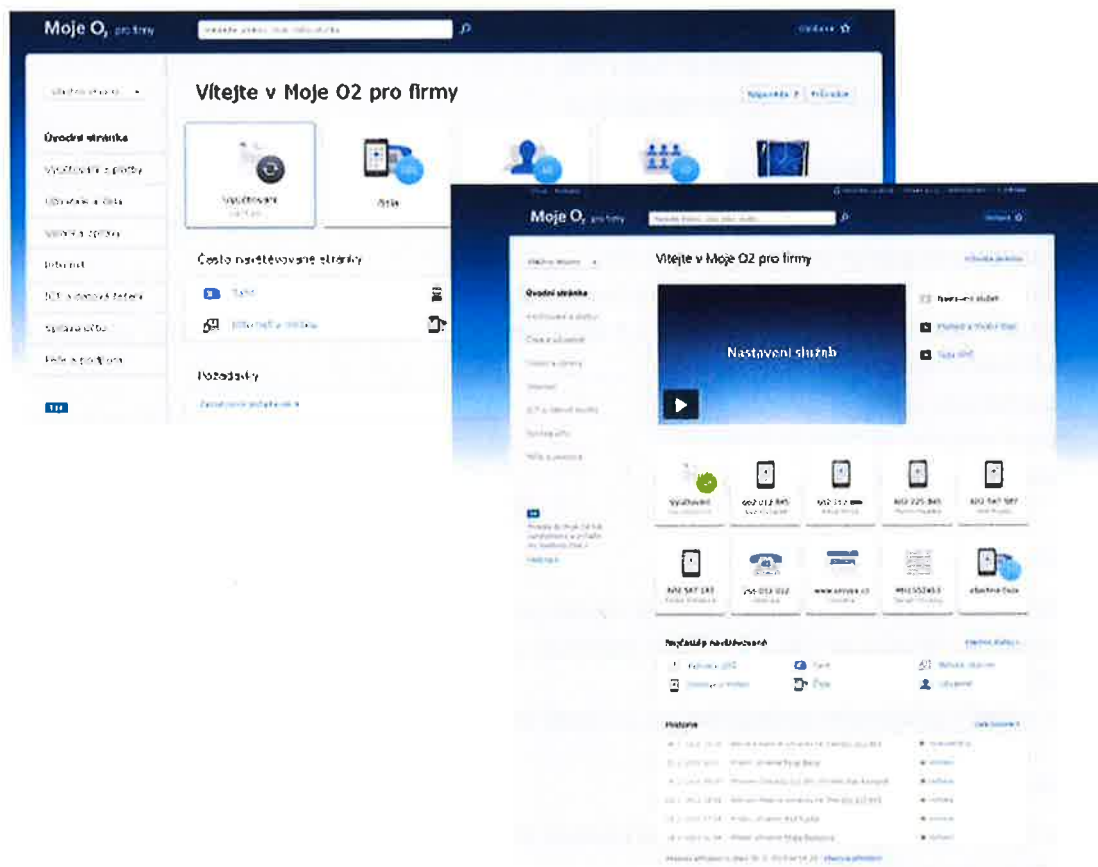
Moje O2 pro firmy

Vítejte v Moje O2 pro firmy

Úvodní stránka

Vyúčtování

Čísla

Často navštěvované stránky

Tarif

Požadavky

Moje O2 pro firmy

Vítejte v Moje O2 pro firmy

Úvodní stránka

Nastavení služeb

Vyúčtování

602 012 845

602 225 845

602 547 587

602 547 183

251 012 012

www.ukazka.cz

Tarif

Historie